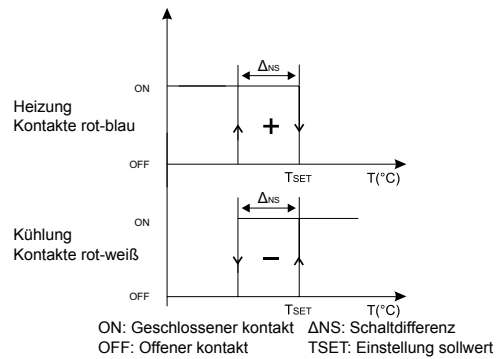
$\Delta_{NS}$

ON

Heizung
Kontakte rot-blau

+

OFF

$T_{SET}$

T(°C)

$\Delta_{NS}$

ON

Kühlung
Kontakte rot-weiß

–

OFF

$T_{SET}$

T(°C)

ON: Geschlossener kontakt
OFF: Offener kontakt

ΔNS: Schaltdifferenz
TSET: Einstellung sollwert